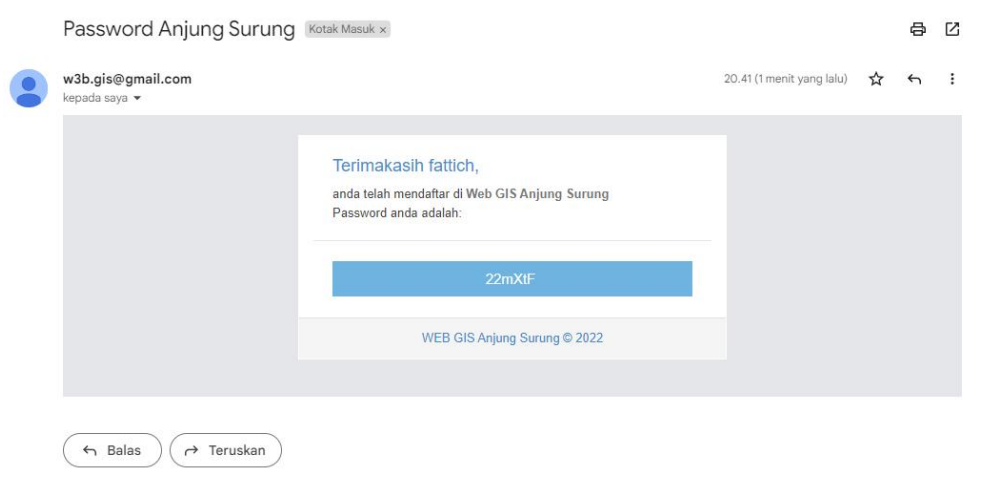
Password Anjung Surung Kotak Masuk ×

w3b.gis@gmail.com
kepada saya

20.41 (1 menit yang lalu)

Terimakasih fattich,

anda telah mendaftar di Web GIS Anjung Surung
Password anda adalah:

22mXtF

WEB GIS Anjung Surung © 2022

Balas Teruskan